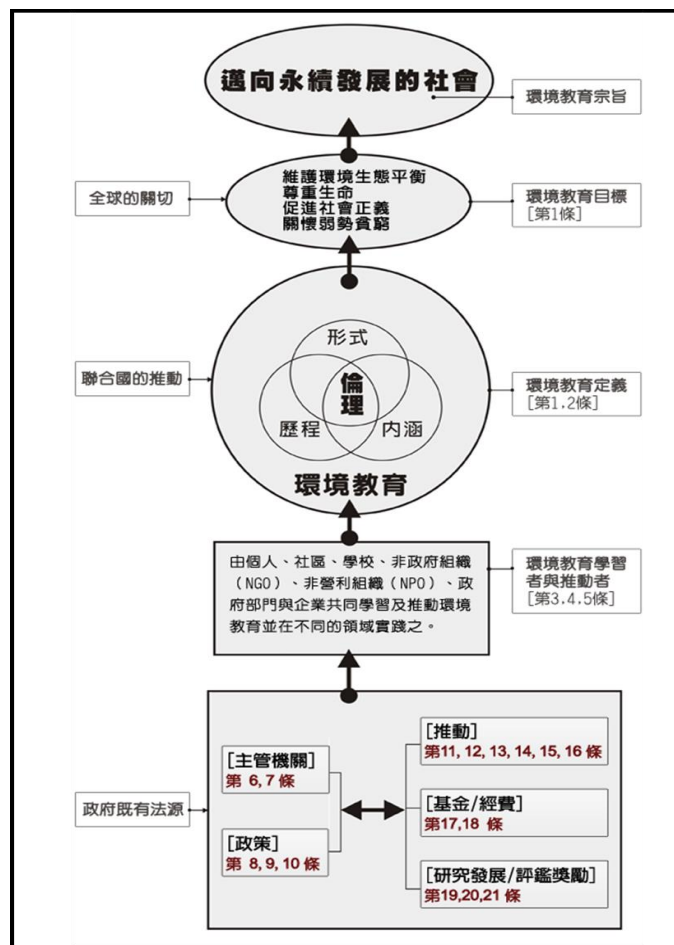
邁向永續發展的社會

環境教育宗旨

全球的關切

維護環境生態平衡
尊重生命
促進社會正義
關懷弱勢貧窮

環境教育目標
[第1條]

聯合國的推動

形式
倫理
歷程
內涵

環境教育

環境教育定義
[第1.2條]

由個人、社區、學校、非政府組織（NGO）、非營利組織（NPO）、政府部門與企業共同學習及推動環境教育並在不同的領域實踐之。

環境教育學習者與推動者
[第3.4.5條]

政府既有法源

[主管機關]
第 6,7 條

[政策]
第 8, 9, 10 條

[推動]
第11, 12, 13, 14, 15, 16 條

[基金/經費]
第17,18 條

[研究發展/評鑑獎勵]
第19,20,21 條